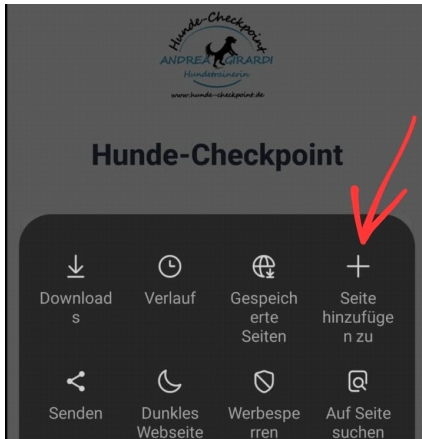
Hunde-Checkpoint
ANDREA GIRARDI
Hundetrainerin
www.hunde-checkpoint.de

Hunde-Checkpoint

Downloads
Verlauf
Gespeicherte Seiten
Seite hinzufügen zu

Senden
Dunkles Webseite
Werbesperren
Auf Seite suchen